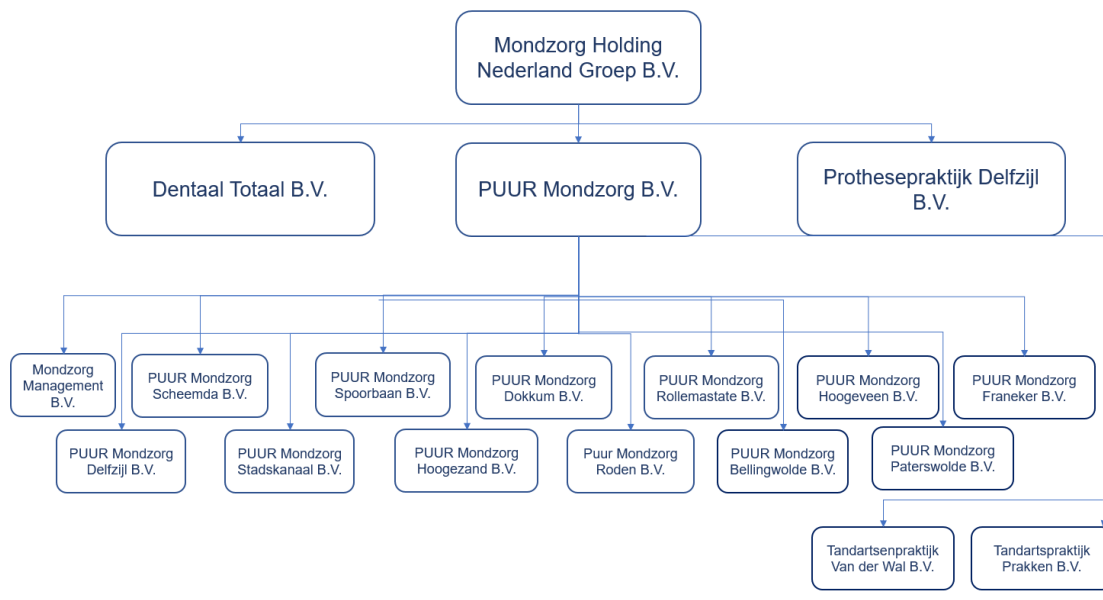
Mondzorg Holding Nederland Groep B.V.

Dentaal Totaal B.V.

PUUR Mondzorg B.V.

Prothesepraktijk Delfzijl B.V.

Mondzorg Management B.V.

PUUR Mondzorg Scheemda B.V.

PUUR Mondzorg Spoorbaan B.V.

PUUR Mondzorg Dokkum B.V.

PUUR Mondzorg Rollemastate B.V.

PUUR Mondzorg Hoogeveen B.V.

PUUR Mondzorg Franeker B.V.

PUUR Mondzorg Delfzijl B.V.

PUUR Mondzorg Stadskanaal B.V.

PUUR Mondzorg Hoogezand B.V.

Puur Mondzorg Roden B.V.

PUUR Mondzorg Bellingwolde B.V.

PUUR Mondzorg Paterswolde B.V.

Tandartsenpraktijk Van der Wal B.V.

Tandartspraktijk Prakken B.V.